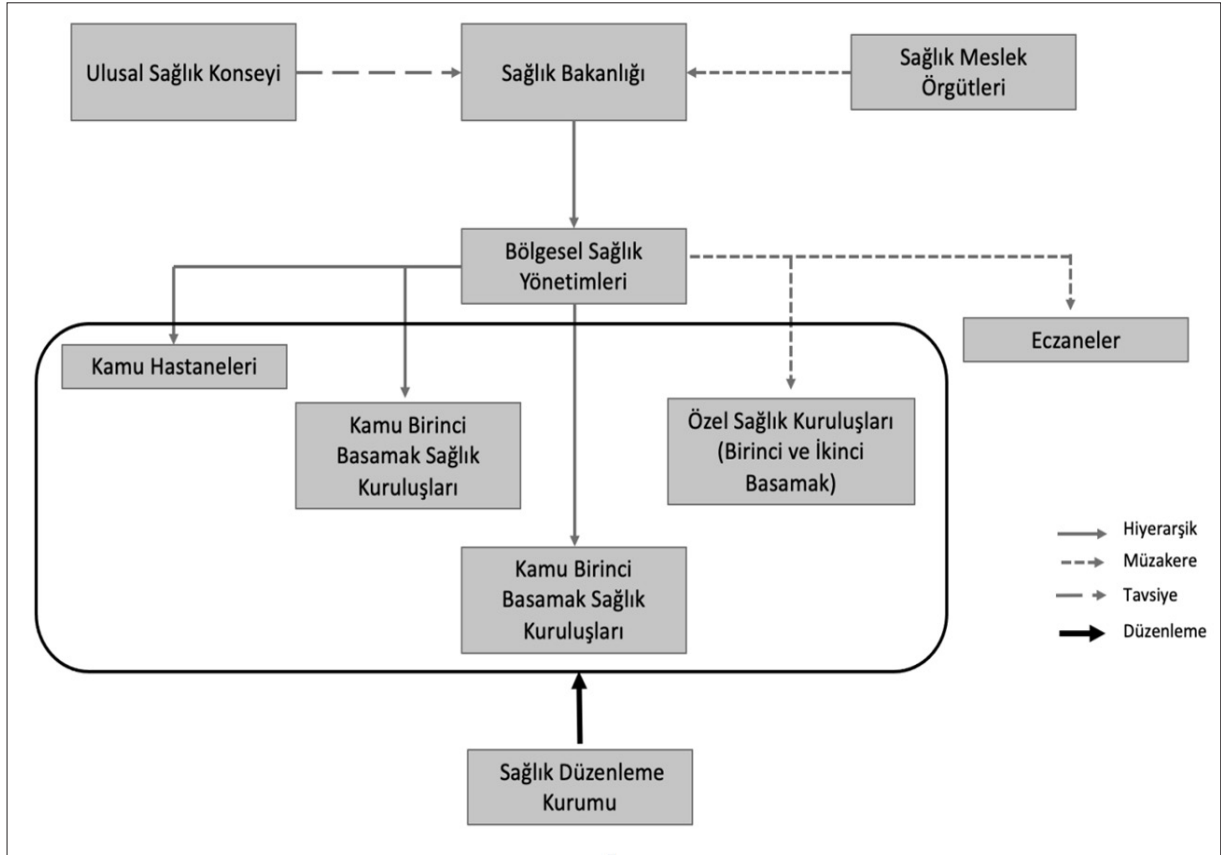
Ulusal Sağlık Konseyi

Sağlık Bakanlığı

Sağlık Meslek Örgütleri

Bölgesel Sağlık Yönetimleri

Kamu Hastaneleri

Kamu Birinci Basamak Sağlık Kuruluşları

Özel Sağlık Kuruluşları (Birinci ve İkinci Basamak)

Eczaneler

Kamu Birinci Basamak Sağlık Kuruluşları

Sağlık Düzenleme Kurumu

Hiyerarşik
Müzakere
Tavsiye
Düzenleme